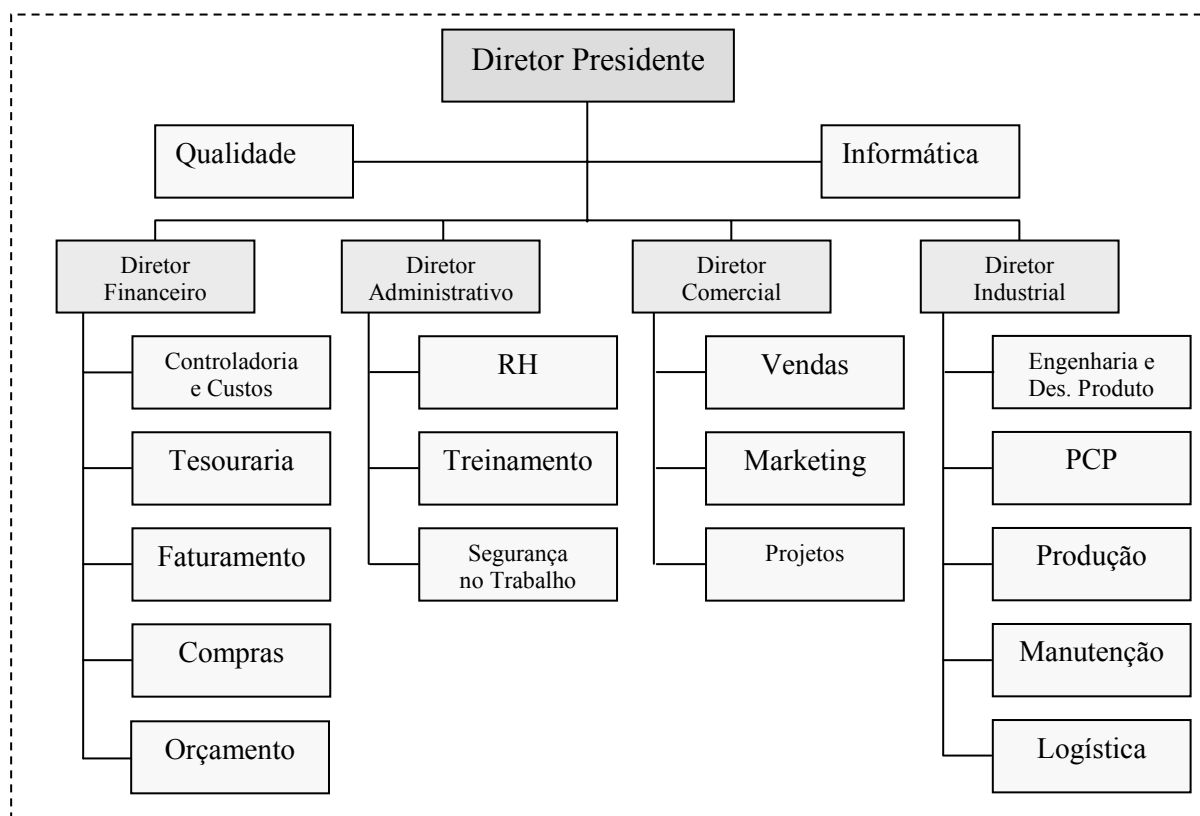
Diretor Presidente

Qualidade

Informática

Diretor Financeiro

Controladoria e Custos

Tesouraria

Faturamento

Compras

Orçamento

Diretor Administrativo

RH

Treinamento

Segurança no Trabalho

Diretor Comercial

Vendas

Marketing

Projetos

Diretor Industrial

Engenharia e Des. Produto

PCP

Produção

Manutenção

Logística